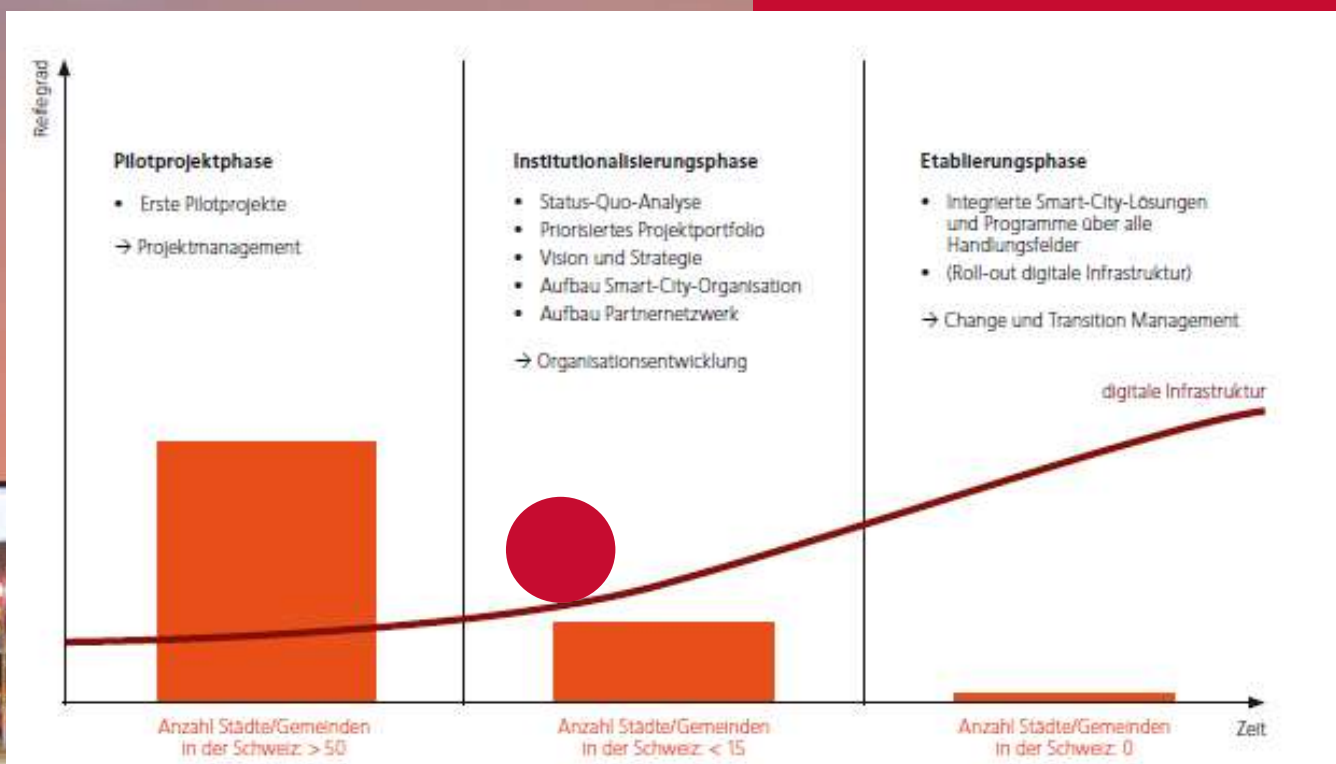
Reifegrad

Pilotprojektphase

- Erste Pilotprojekte

→ Projektmanagement

Institutionalisierungsphase

- Status-Quo-Analyse
- Priorisiertes Projektportfolio
- Vision und Strategie
- Aufbau Smart-City-Organisation
- Aufbau Partnernetzwerk

→ Organisationsentwicklung

Etablierungsphase

- Integrierte Smart-City-Lösungen und Programme über alle Handlungsfelder
- (Roll-out digitale Infrastruktur)

→ Change und Transition Management

digitale Infrastruktur

Anzahl Städte/Gemeinden in der Schweiz: > 50

Anzahl Städte/Gemeinden in der Schweiz: < 15

Anzahl Städte/Gemeinden in der Schweiz: 0

Zeit